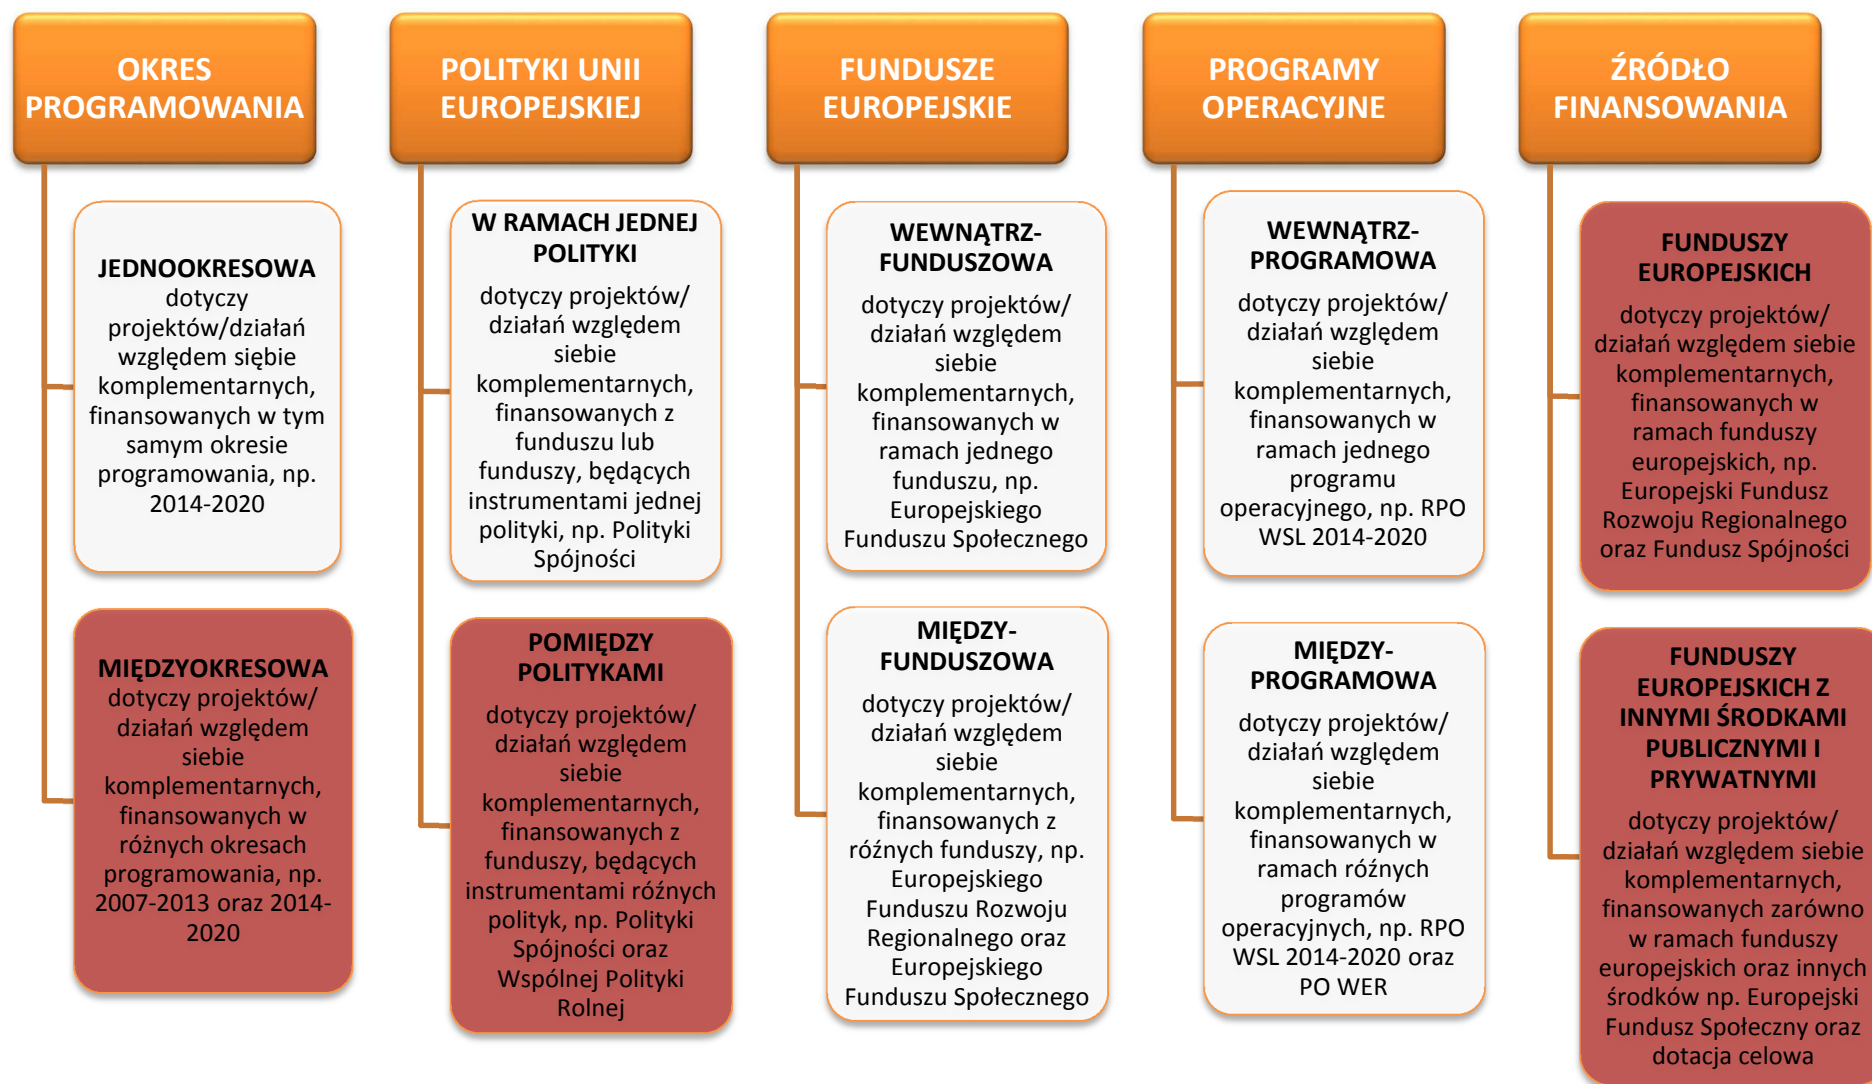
OKRES PROGRAMOWANIA

JEDNOOKRESOWA
dotyczy projektów/działań względem siebie komplementarnych, finansowanych w tym samym okresie programowania, np. 2014-2020

MIĘDZYOKRESOWA
dotyczy projektów/ działań względem siebie komplementarnych, finansowanych w różnych okresach programowania, np. 2007-2013 oraz 2014-2020

POLITYKI UNII EUROPEJSKIEJ

W RAMACH JEDNEJ POLITYKI
dotyczy projektów/ działań względem siebie komplementarnych, finansowanych z funduszu lub funduszy, będących instrumentami jednej polityki, np. Polityki Spójności

POMIĘDZY POLITYKAMI
dotyczy projektów/ działań względem siebie komplementarnych, finansowanych z funduszy, będących instrumentami różnych polityk, np. Polityki Spójności oraz Wspólnej Polityki Rolnej

FUNDUSZE EUROPEJSKIE

WEWNĄTRZ-FUNDUSZOWA
dotyczy projektów/ działań względem siebie komplementarnych, finansowanych w ramach jednego funduszu, np. Europejskiego Funduszu Społecznego

MIĘDZY-FUNDUSZOWA
dotyczy projektów/ działań względem siebie komplementarnych, finansowanych z różnych funduszy, np. Europejskiego Funduszu Rozwoju Regionalnego oraz Europejskiego Funduszu Społecznego

PROGRAMY OPERACYJNE

WEWNĄTRZ-PROGRAMOWA
dotyczy projektów/ działań względem siebie komplementarnych, finansowanych w ramach jednego programu operacyjnego, np. RPO WSL 2014-2020

MIĘDZY-PROGRAMOWA
dotyczy projektów/ działań względem siebie komplementarnych, finansowanych w ramach różnych programów operacyjnych, np. RPO WSL 2014-2020 oraz PO WER

ŹRÓDŁO FINANSOWANIA

FUNDUSZY EUROPEJSKICH
dotyczy projektów/ działań względem siebie komplementarnych, finansowanych w ramach funduszy europejskich, np. Europejski Fundusz Rozwoju Regionalnego oraz Fundusz Spójności

FUNDUSZY EUROPEJSKICH Z INNYMI ŚRODKAMI PUBLICZNYMI I PRYWATNYMI
dotyczy projektów/ działań względem siebie komplementarnych, finansowanych zarówno w ramach funduszy europejskich oraz innych środków np. Europejski Fundusz Społeczny oraz dotacja celowa